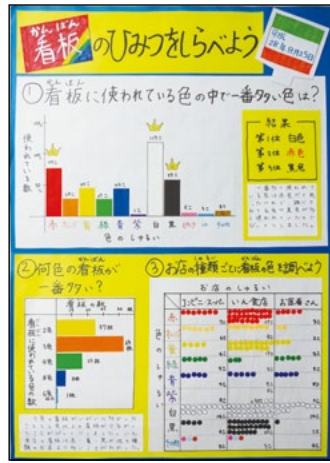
かん ばん
看板のひみつをしらべよう

令和2年9月5日

① 看板に使われている色の中で一番多い色は?

使われている数

赤 黄 緑 青 紫 白 黒

色のしゅるい

結果
第1位 白色
第2位 赤色
第3位 黒色

② 何色の看板が一番多い?

③ お店の種類ごとに看板の色を調べよう

お店のしゅるい

コンビニ・スーパー いん食店 お薬屋さん

赤
黄
緑
青
紫
白
黒

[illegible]